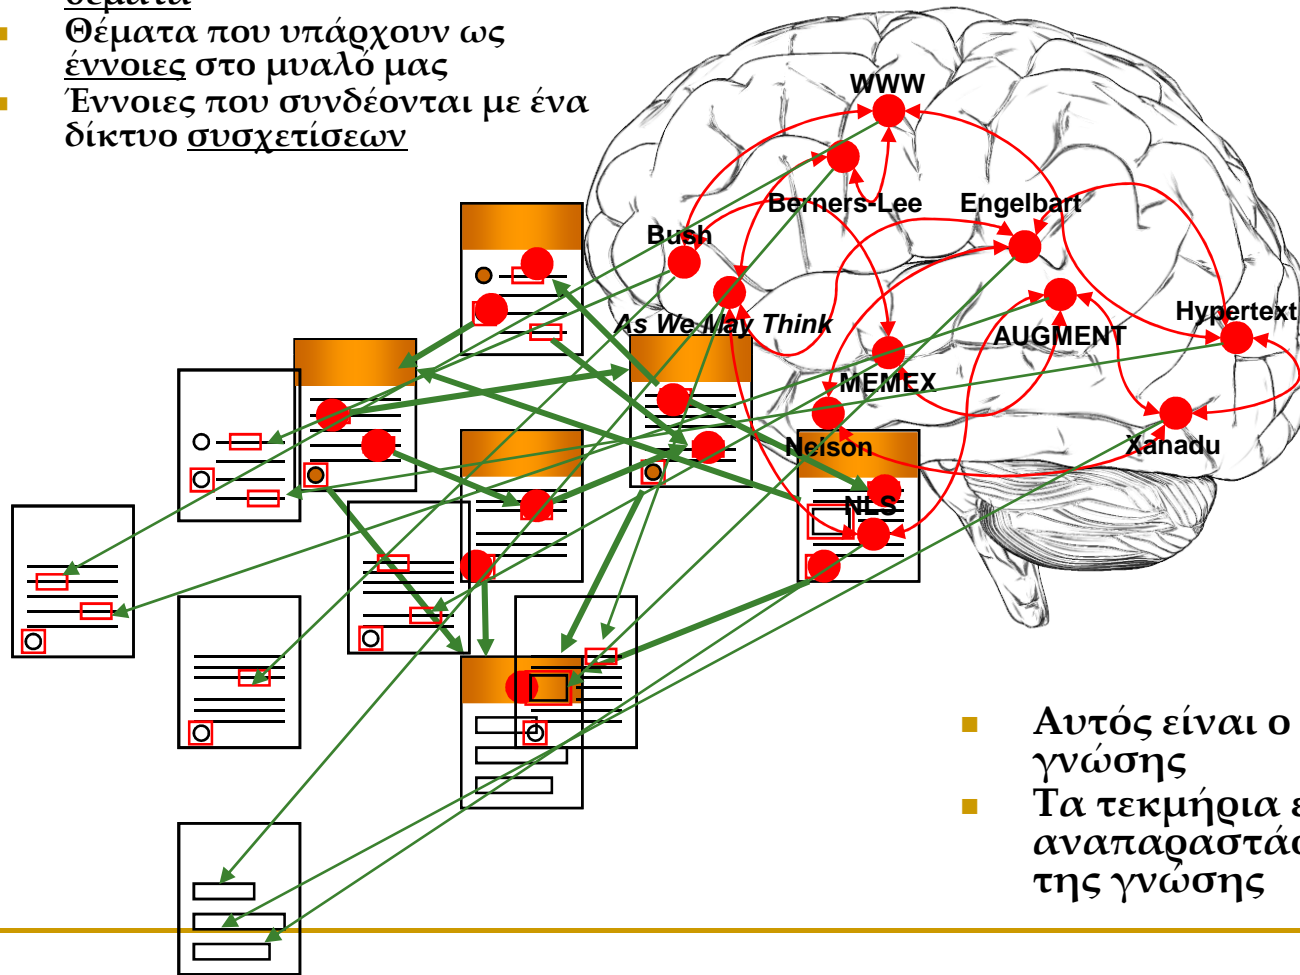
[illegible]

Θέματα που υπάρχουν ως έννοιες στο μυαλό μας

Έννοιες που συνδέονται με ένα δίκτυο συσχετίσεων

WWW
Berners-Lee
Engelbart
Bush
As We May Think
AUGMENT
Hypertext
MEMEX
Nelson
Xanadu
NLS

Αυτός είναι ο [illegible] γνώσης

Τα τεκμήρια ε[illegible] αναπαραστά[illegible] της γνώσης